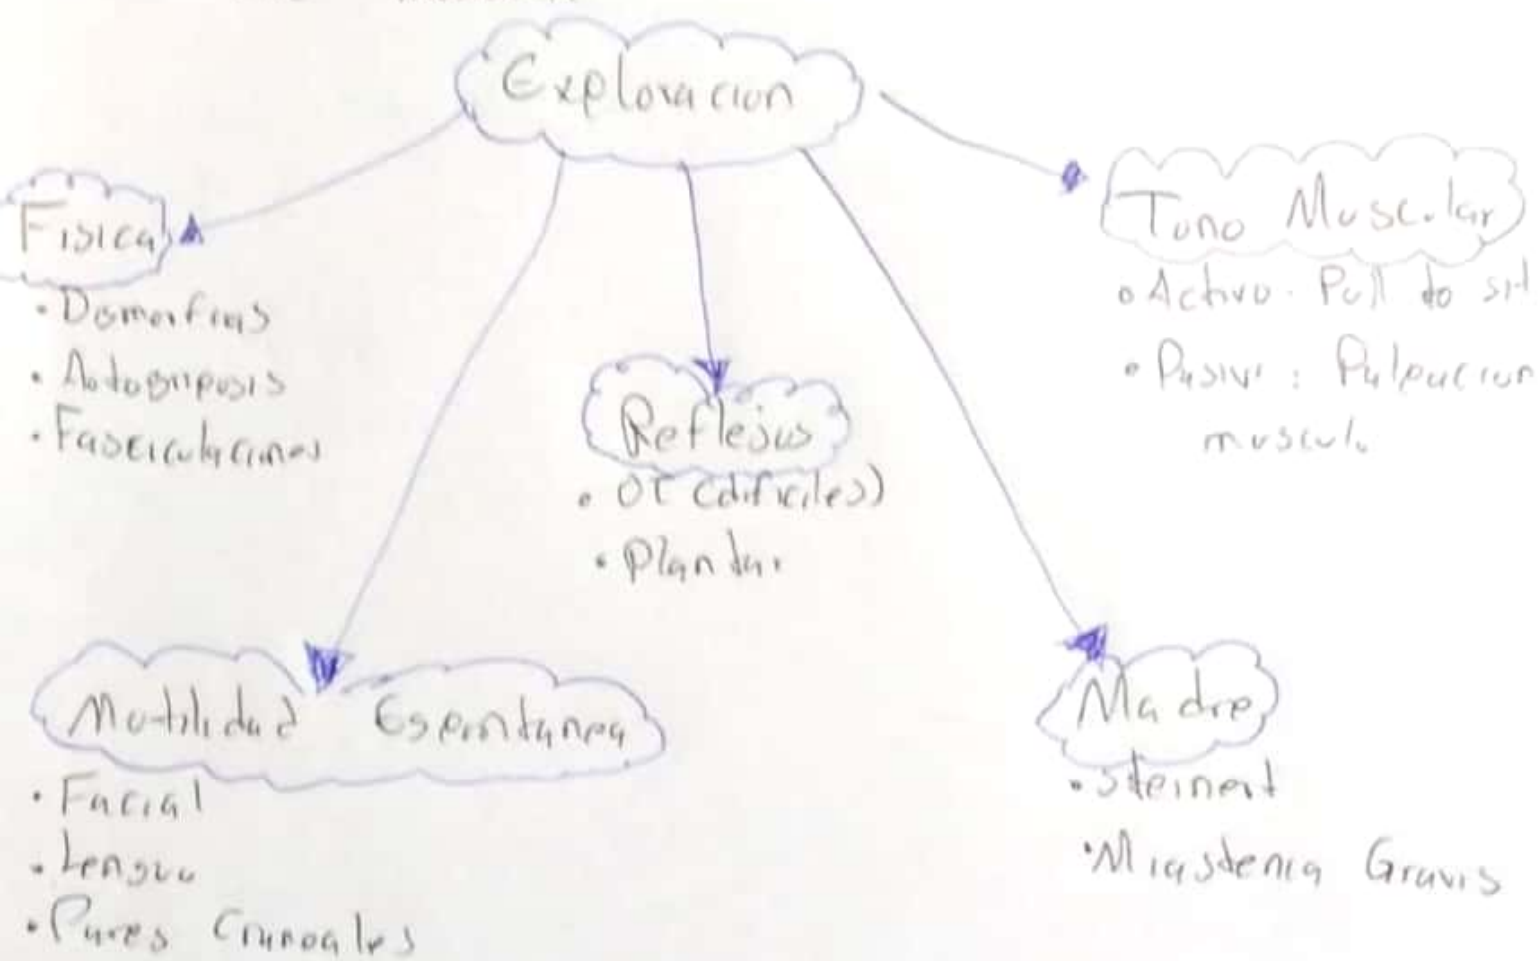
Exploracion

Fisica
• Dismorfias
• Artrogriposis
• Fasciculaciones

Reflejos
• OT (dificiles)
• Plantar

Tono Muscular
• Activo: Pull to sit
• Pasivo: Palpacion musculo

Motilidad Espontanea
• Facial
• Lengua
• Pares Craneales

Madre
• Steinert
• Miastenia Gravis